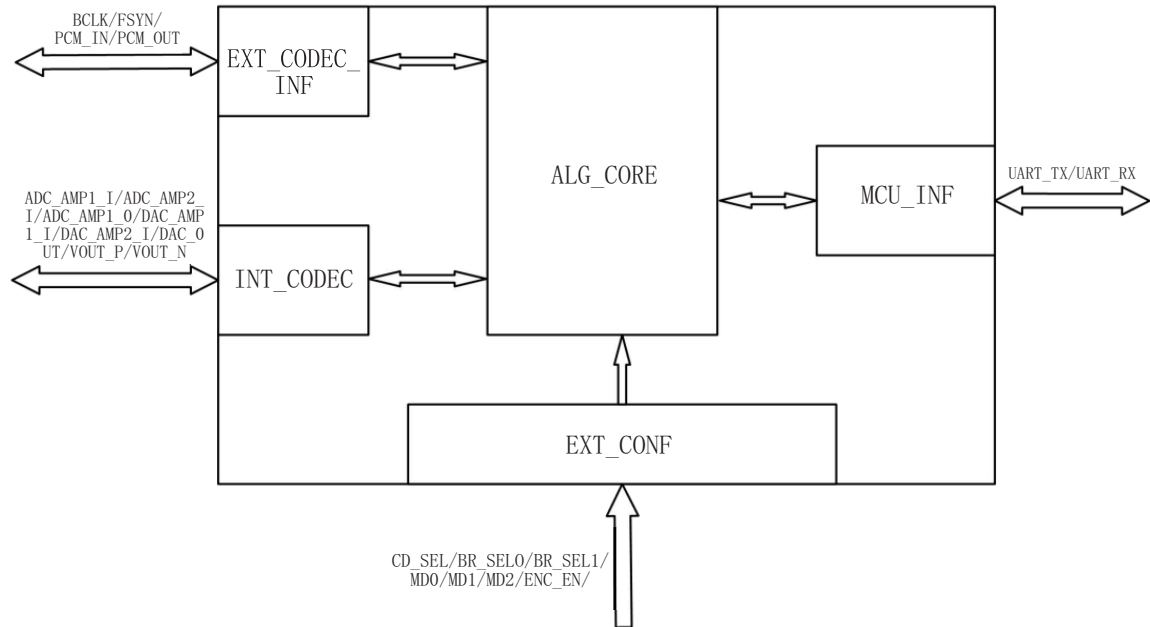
BCLK/FSYN/
PCM_IN/PCM_OUT

EXT_CODEC_
INF

ALG_CORE

ADC_AMP1_I/ADC_AMP2_
I/ADC_AMP1_O/DAC_AMP
1_I/DAC_AMP2_I/DAC_O
UT/VOUT_P/VOUT_N

INT_CODEC

MCU_INF

UART_TX/UART_RX

EXT_CONF

CD_SEL/BR_SEL0/BR_SEL1/
MD0/MD1/MD2/ENC_EN/